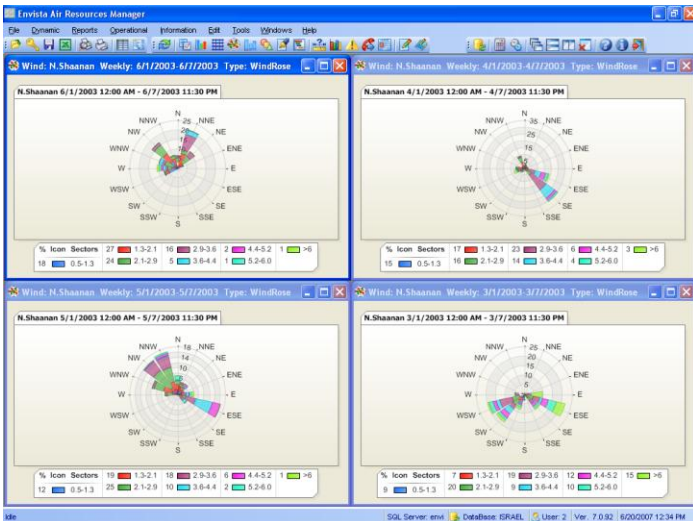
Envista Air Resources Manager

File Dynamic Reports Operational Information Edit Tools Windows Help

Wind: N.Shaanan Weekly: 6/1/2003-6/7/2003 Type: WindRose

N.Shaanan 6/1/2003 12:00 AM - 6/7/2003 11:30 PM

N NNE NE ENE E ESE SE SSE S SSW SW WSW W WNW NW NNW
25 20 15 10 5

| % | Icon | Sectors | | | | | | | |
|---|---|---|---|---|---|---|---|---|---|
| 18 | 0.5-1.3 | 27 | 1.3-2.1 | 16 | 2.9-3.6 | 2 | 4.4-5.2 | 1 | >6 |
| | | 24 | 2.1-2.9 | 5 | 3.6-4.4 | 1 | 5.2-6.0 | | |

Wind: N.Shaanan Weekly: 4/1/2003-4/7/2003 Type: WindRose

N.Shaanan 4/1/2003 12:00 AM - 4/7/2003 11:30 PM

N NNE NE ENE E ESE SE SSE S SSW SW WSW W WNW NW NNW
35 25 15 5

| % | Icon | Sectors | | | | | | | |
|---|---|---|---|---|---|---|---|---|---|
| 15 | 0.5-1.3 | 17 | 1.3-2.1 | 23 | 2.9-3.6 | 6 | 4.4-5.2 | 3 | >6 |
| | | 16 | 2.1-2.9 | 14 | 3.6-4.4 | 4 | 5.2-6.0 | | |

Wind: N.Shaanan Weekly: 5/1/2003-5/7/2003 Type: WindRose

N.Shaanan 5/1/2003 12:00 AM - 5/7/2003 11:30 PM

N NNE NE ENE E ESE SE SSE S SSW SW WSW W WNW NW NNW
18 14 10

| % | Icon | Sectors | | | | | | | |
|---|---|---|---|---|---|---|---|---|---|
| 12 | 0.5-1.3 | 19 | 1.3-2.1 | 18 | 2.9-3.6 | 6 | 4.4-5.2 | 1 | >6 |
| | | 25 | 2.1-2.9 | 10 | 3.6-4.4 | 2 | 5.2-6.0 | | |

Wind: N.Shaanan Weekly: 3/1/2003-3/7/2003 Type: WindRose

N.Shaanan 3/1/2003 12:00 AM - 3/7/2003 11:30 PM

N NNE NE ENE E ESE SE SSE S SSW SW WSW W WNW NW NNW
25 20 15 10 5

| % | Icon | Sectors | | | | | | | |
|---|---|---|---|---|---|---|---|---|---|
| 9 | 0.5-1.3 | 7 | 1.3-2.1 | 19 | 2.9-3.6 | 12 | 4.4-5.2 | 15 | >6 |
| | | 20 | 2.1-2.9 | 9 | 3.6-4.4 | 10 | 5.2-6.0 | | |

Idle SQL Server: envi DataBase: ISRAEL User: 2 Ver. 7.0.92 6/20/2007 12:34 PM